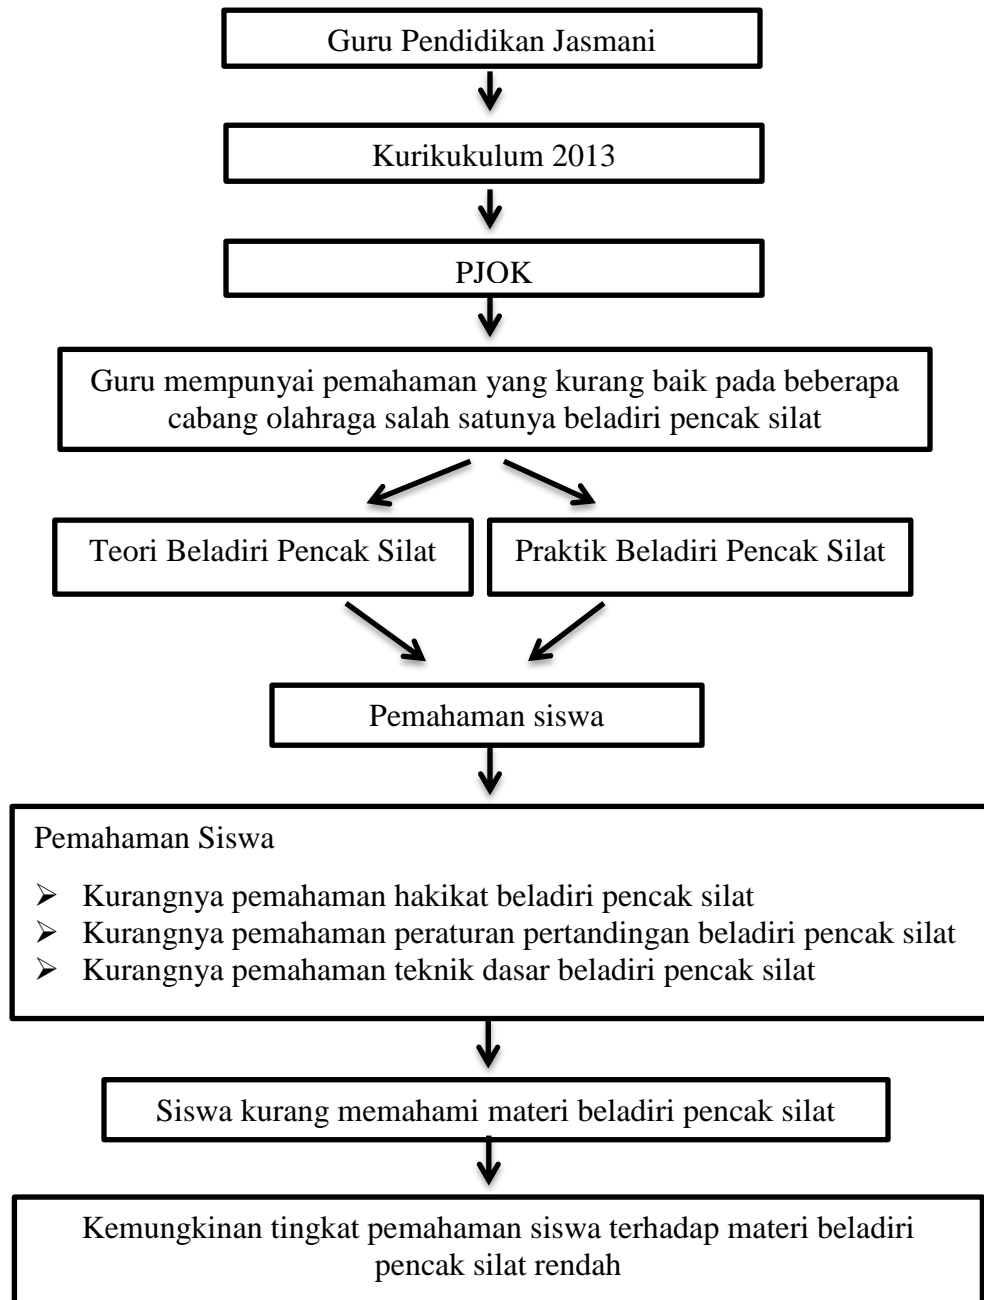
Guru Pendidikan Jasmani

Kurikukulum 2013

PJOK

Guru mempunyai pemahaman yang kurang baik pada beberapa cabang olahraga salah satunya beladiri pencak silat

Teori Beladiri Pencak Silat

Praktik Beladiri Pencak Silat

Pemahaman siswa

Pemahaman Siswa

- Kurangnya pemahaman hakikat beladiri pencak silat
- Kurangnya pemahaman peraturan pertandingan beladiri pencak silat
- Kurangnya pemahaman teknik dasar beladiri pencak silat

Siswa kurang memahami materi beladiri pencak silat

Kemungkinan tingkat pemahaman siswa terhadap materi beladiri pencak silat rendah